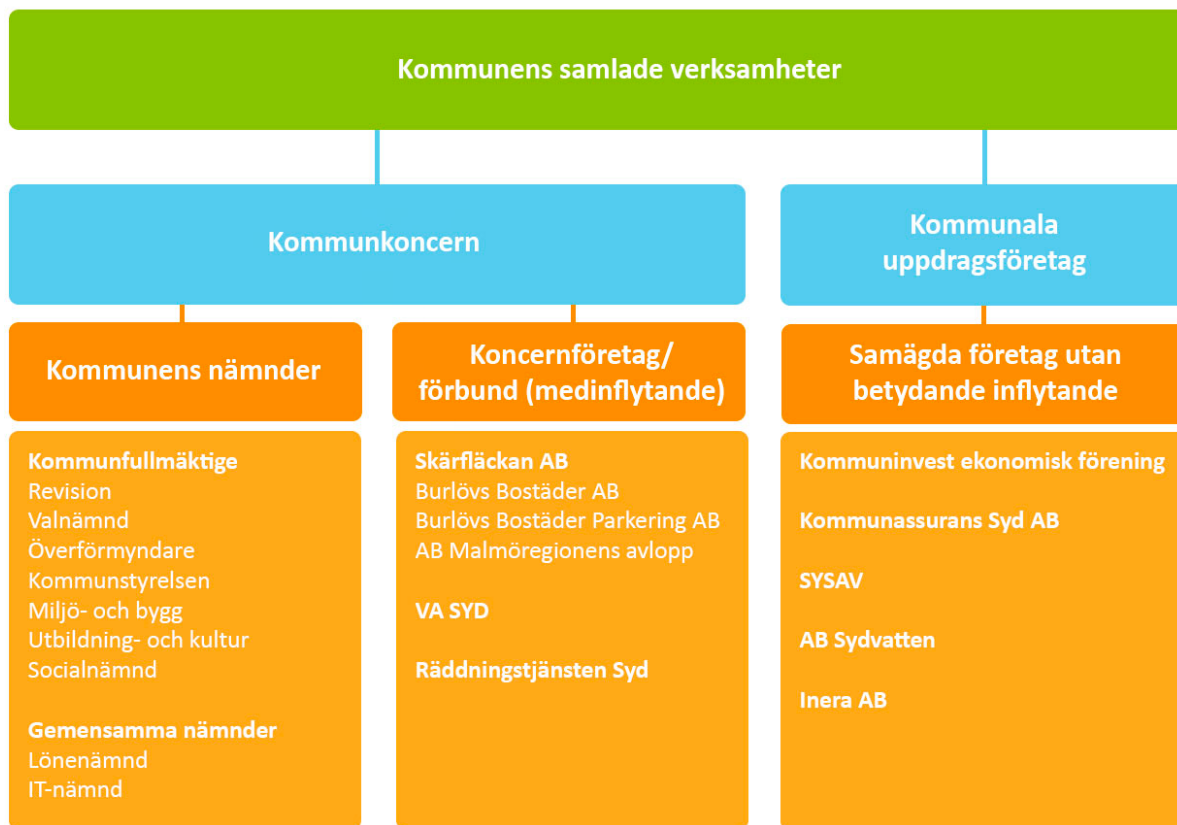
Kommunens samlade verksamheter

Kommunkoncern

Kommunala uppdragsföretag

Kommunens nämnder

Koncernföretag/ förbund (medinflytande)

Samägda företag utan betydande inflytande

Kommunfullmäktige
Revision
Valnämnd
Överförmyndare
Kommunstyrelsen
Miljö- och bygg
Utbildning- och kultur
Socialnämnd

Gemensamma nämnder
Lönenämnd
IT-nämnd

Skärfläckan AB
Burlövs Bostäder AB
Burlövs Bostäder Parkering AB
AB Malmöregionens avlopp

VA SYD

Räddningstjänsten Syd

Kommuninvest ekonomisk förening

Kommunassurans Syd AB

SYSAV

AB Sydvatten

Inera AB